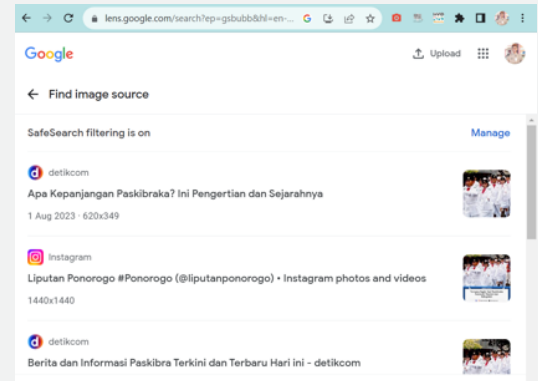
lens.google.com/search?ep=gsbubb&hl=en-...

Google

Upload

← Find image source

SafeSearch filtering is on

Manage

detikcom

Apa Kepanjangan Paskibraka? Ini Pengertian dan Sejarahnya

1 Aug 2023 · 620x349

Instagram

Liputan Ponorogo #Ponorogo (@liputanponorogo) • Instagram photos and videos

1440x1440

detikcom

Berita dan Informasi Paskibra Terkini dan Terbaru Hari ini - detikcom